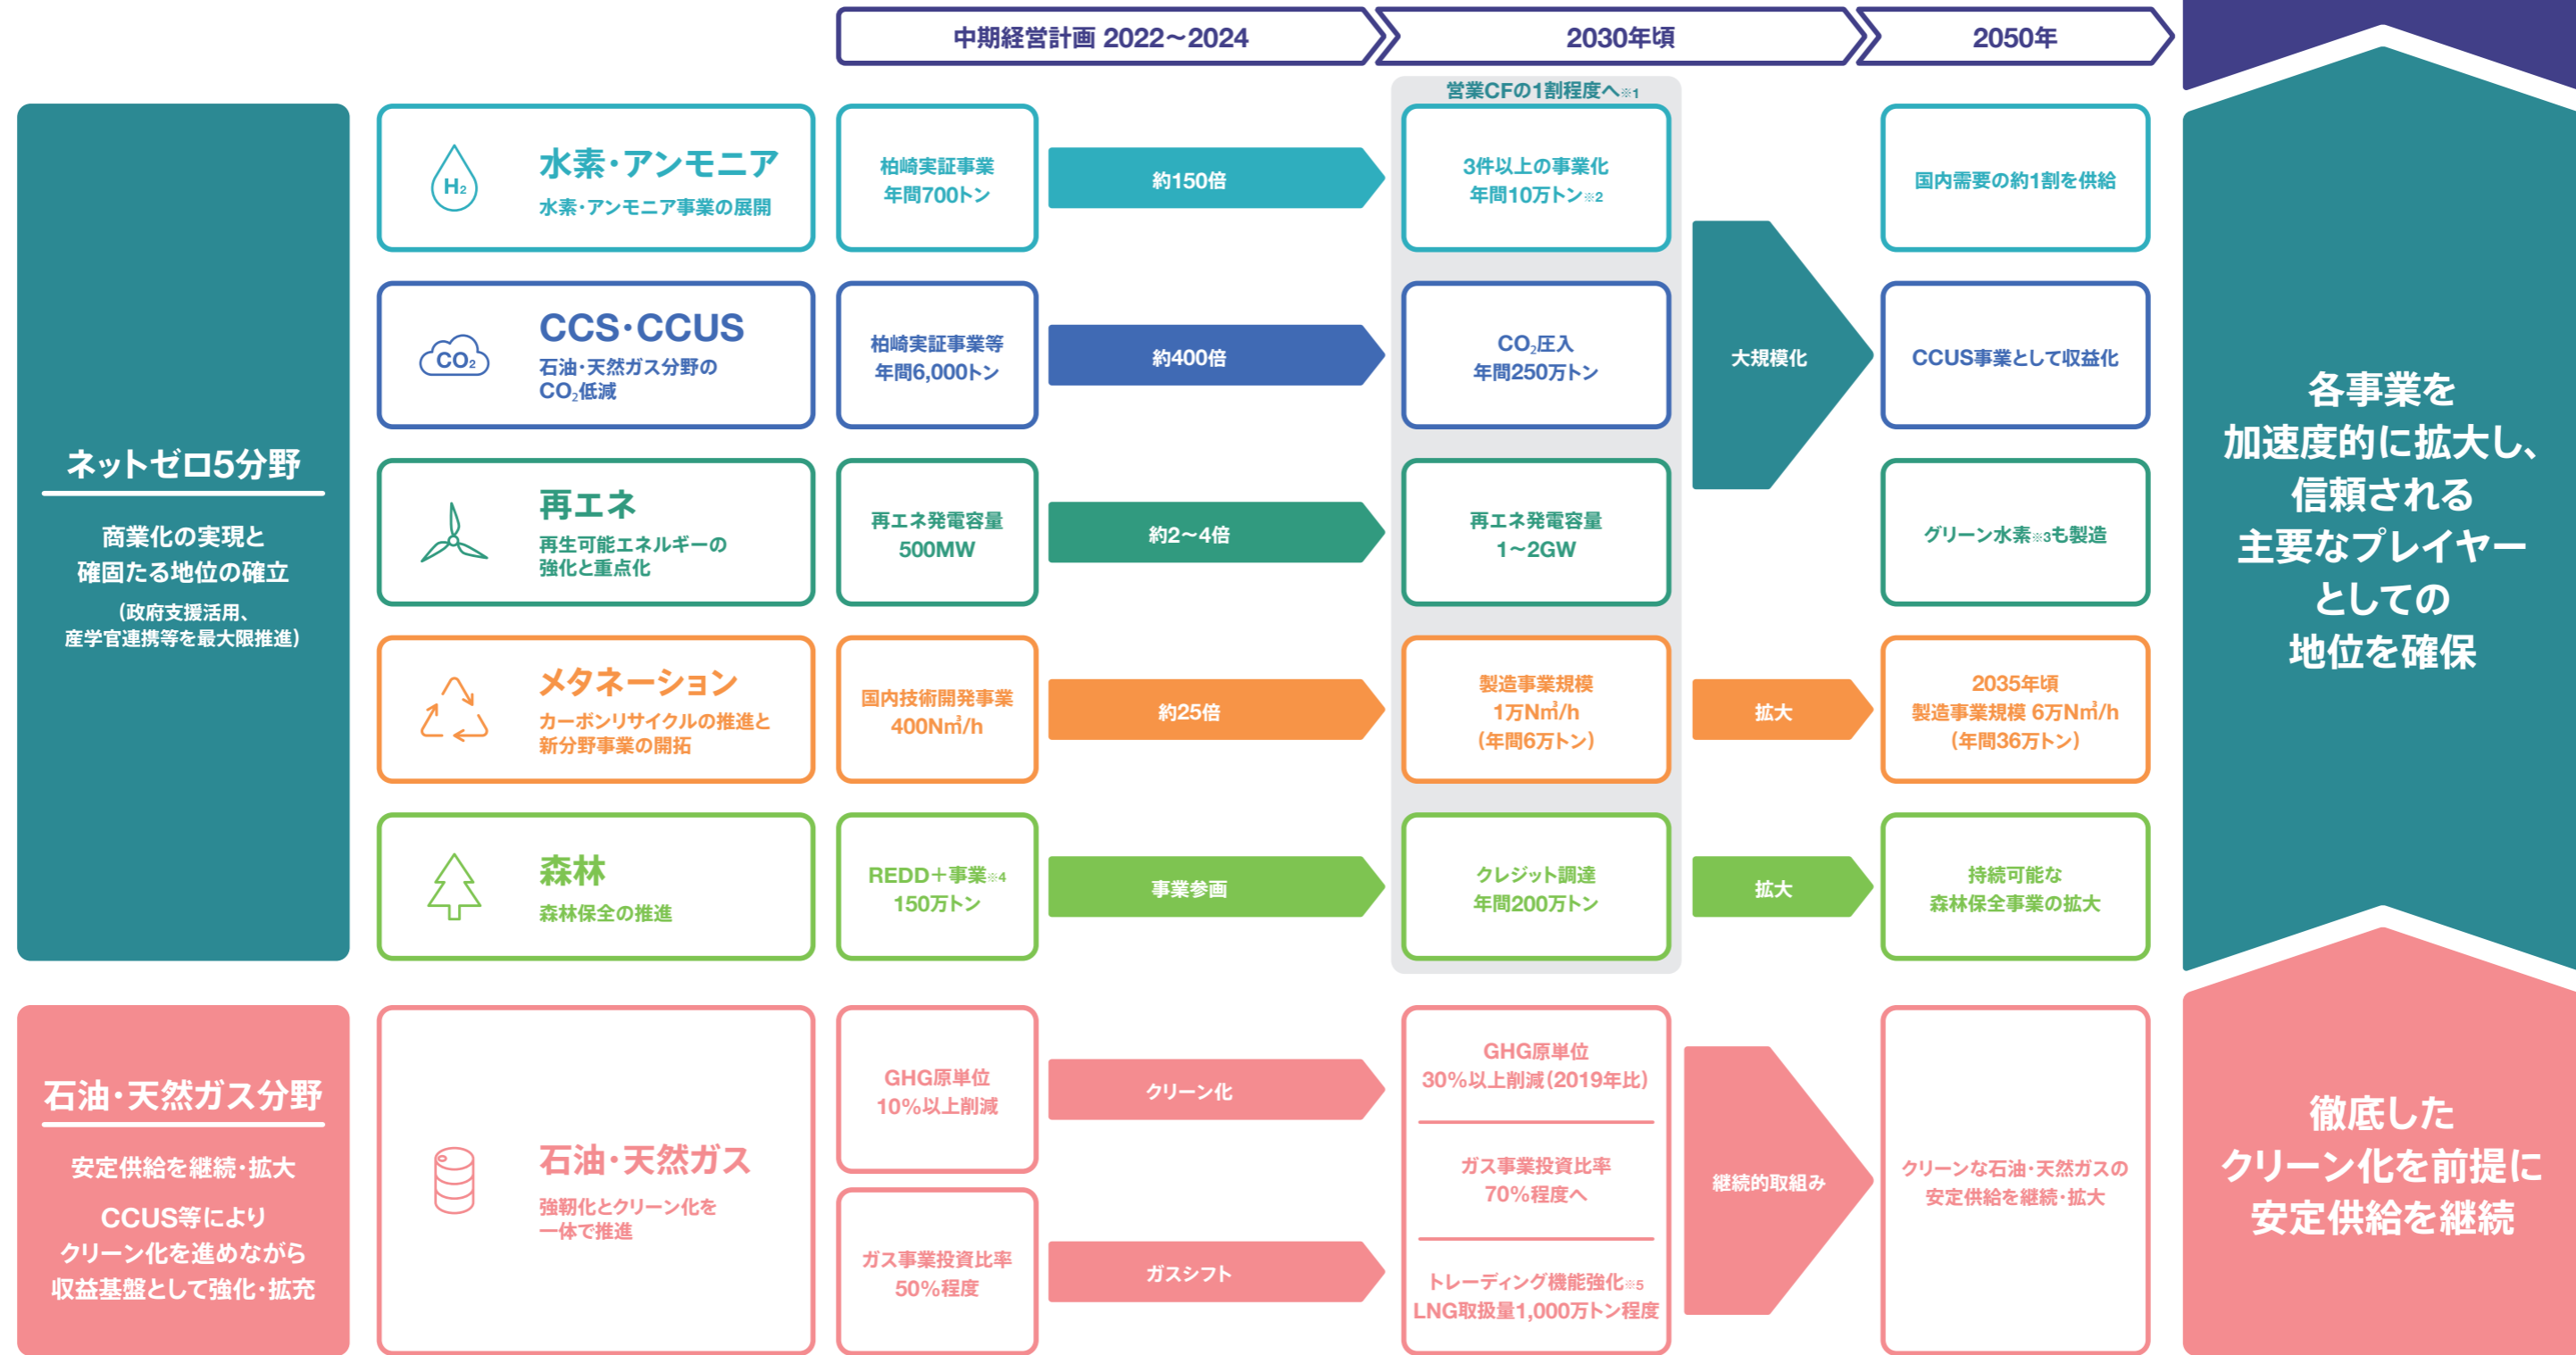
中期経営計画 2022～2024

2030年頃

2050年

ネットゼロ5分野

商業化の実現と確固たる地位の確立

（政府支援活用、産学官連携等を最大限推進）

$H_2$

水素・アンモニア

水素・アンモニア事業の展開

柏崎実証事業
年間700トン

約150倍

営業CFの1割程度へ※1

3件以上の事業化
年間10万トン※2

国内需要の約1割を供給

$CO_2$

CCS・CCUS

石油・天然ガス分野の$CO_2$低減

柏崎実証事業等
年間6,000トン

約400倍

$CO_2$圧入
年間250万トン

大規模化

CCUS事業として収益化

再エネ

再生可能エネルギーの強化と重点化

再エネ発電容量
500MW

約2～4倍

再エネ発電容量
1～2GW

グリーン水素※3も製造

メタネーション

カーボンリサイクルの推進と新分野事業の開拓

国内技術開発事業
400N㎥/h

約25倍

製造事業規模
1万N㎥/h
（年間6万トン）

拡大

2035年頃
製造事業規模 6万N㎥/h
（年間36万トン）

森林

森林保全の推進

REDD＋事業※4
150万トン

事業参画

クレジット調達
年間200万トン

拡大

持続可能な
森林保全事業の拡大

各事業を
加速度的に拡大し、
信頼される
主要なプレイヤー
としての
地位を確保

石油・天然ガス分野

安定供給を継続・拡大

CCUS等により
クリーン化を進めながら
収益基盤として強化・拡充

石油・天然ガス

強靭化とクリーン化を一体で推進

GHG原単位
10%以上削減

クリーン化

ガス事業投資比率
50%程度

ガスシフト

GHG原単位
30%以上削減（2019年比）

ガス事業投資比率
70%程度へ

トレーディング機能強化※5
LNG取扱量1,000万トン程度

継続的取組み

クリーンな石油・天然ガスの
安定供給を継続・拡大

徹底した
クリーン化を前提に
安定供給を継続